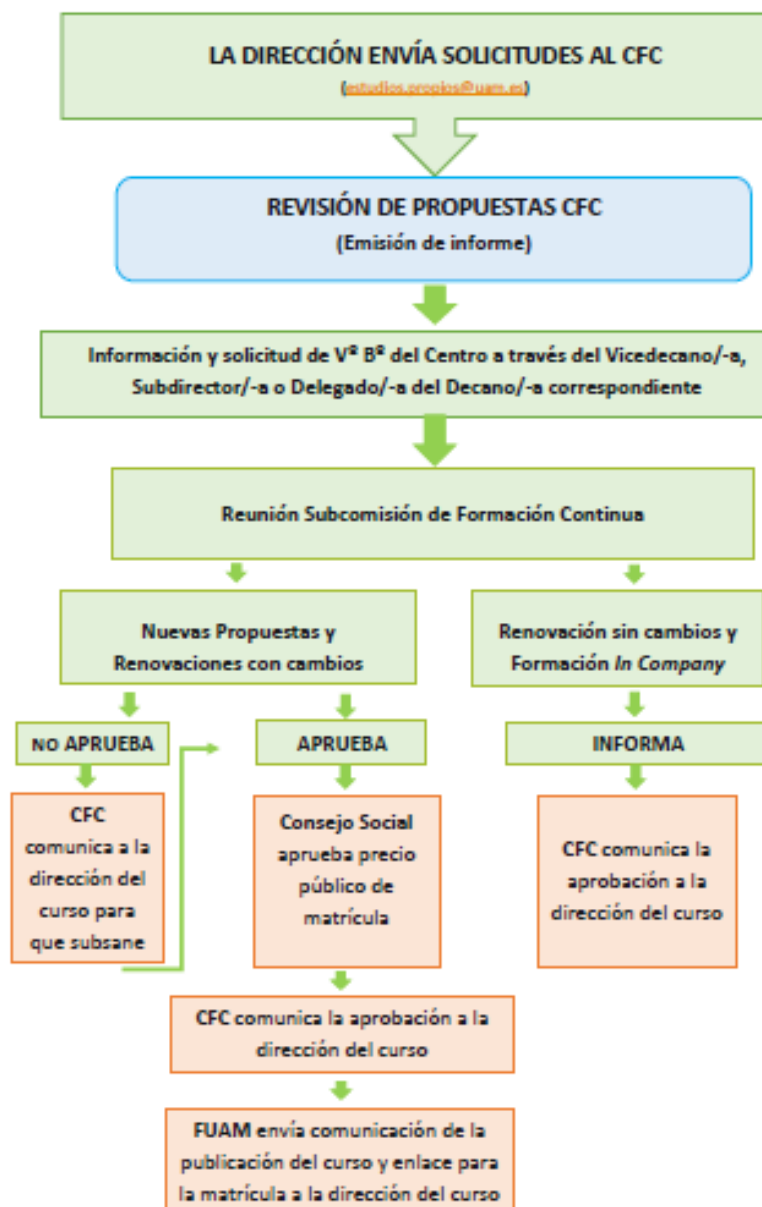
LA DIRECCIÓN ENVÍA SOLICITUDES AL CFC
(estudios.propios@uam.es)

REVISIÓN DE PROPUESTAS CFC
(Emisión de informe)

Información y solicitud de Vº Bº del Centro a través del Vicedecano/-a, Subdirector/-a o Delegado/-a del Decano/-a correspondiente

Reunión Subcomisión de Formación Continua

Nuevas Propuestas y Renovaciones con cambios

Renovación sin cambios y Formación In Company

NO APRUEBA

APRUEBA

INFORMA

CFC comunica a la dirección del curso para que subsane

Consejo Social aprueba precio público de matrícula

CFC comunica la aprobación a la dirección del curso

CFC comunica la aprobación a la dirección del curso

FUAM envía comunicación de la publicación del curso y enlace para la matrícula a la dirección del curso